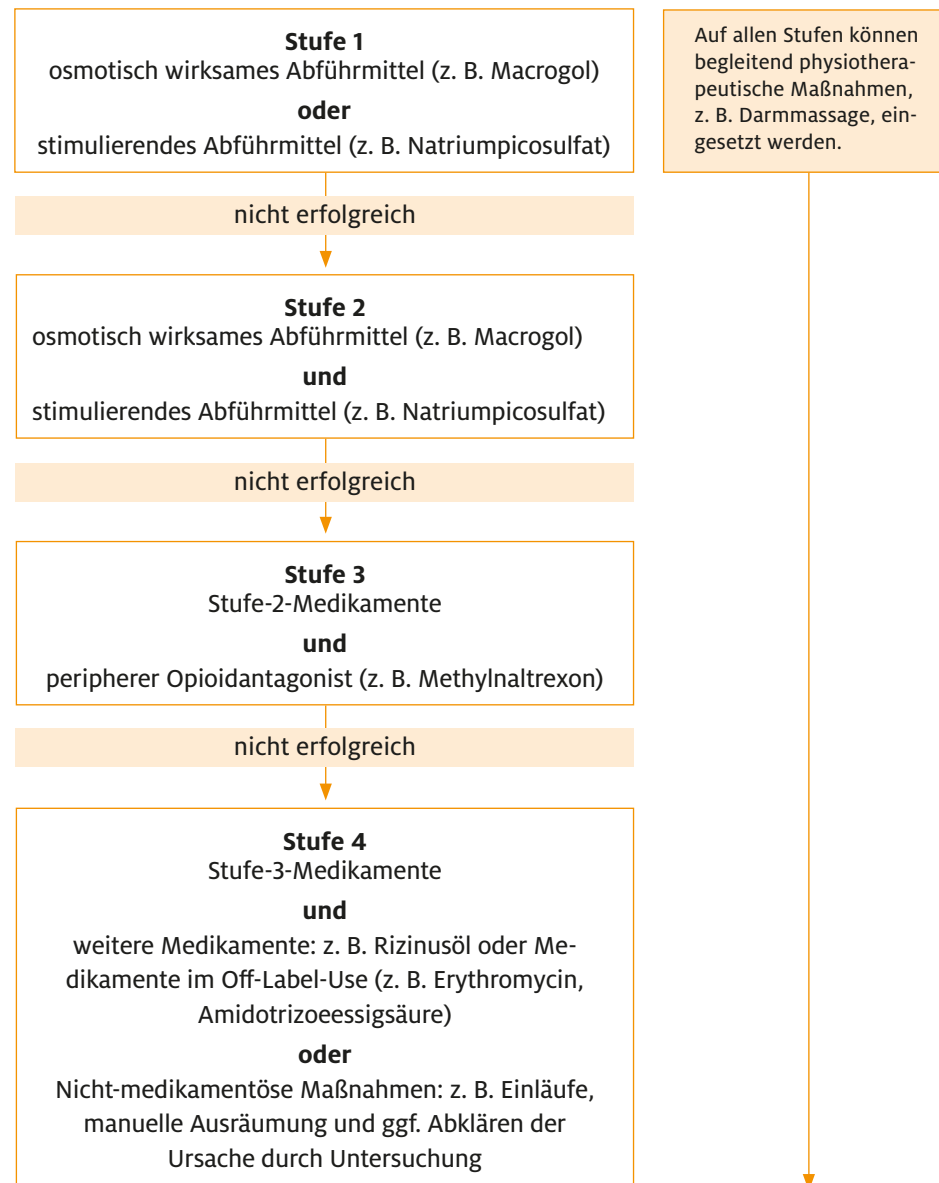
**Stufe 1**
osmotisch wirksames Abführmittel (z. B. Macrogol)
**oder**
stimulierendes Abführmittel (z. B. Natriumpicosulfat)

Auf allen Stufen können begleitend physiotherapeutische Maßnahmen, z. B. Darmmassage, eingesetzt werden.

nicht erfolgreich

**Stufe 2**
osmotisch wirksames Abführmittel (z. B. Macrogol)
**und**
stimulierendes Abführmittel (z. B. Natriumpicosulfat)

nicht erfolgreich

**Stufe 3**
Stufe-2-Medikamente
**und**
peripherer Opioidantagonist (z. B. Methylnaltrexon)

nicht erfolgreich

**Stufe 4**
Stufe-3-Medikamente
**und**
weitere Medikamente: z. B. Rizinusöl oder Medikamente im Off-Label-Use (z. B. Erythromycin, Amidotrizoeessigsäure)
**oder**
Nicht-medikamentöse Maßnahmen: z. B. Einläufe, manuelle Ausräumung und ggf. Abklären der Ursache durch Untersuchung